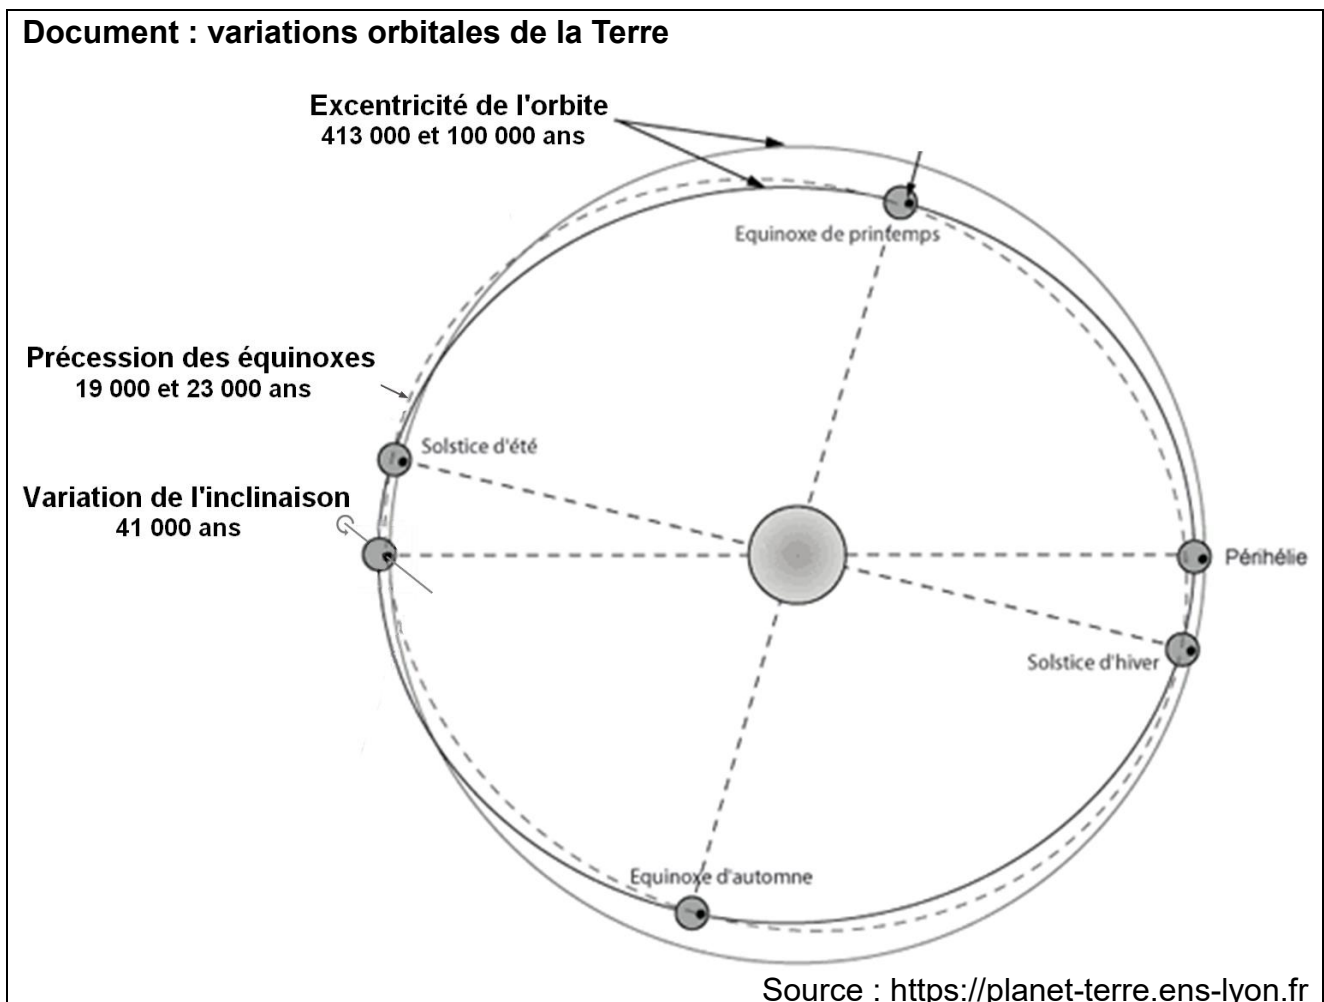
Document : variations orbitales de la Terre

Excentricité de l'orbite
413 000 et 100 000 ans

Equinoxe de printemps

Précession des équinoxes
19 000 et 23 000 ans

Solstice d'été

Variation de l'inclinaison
41 000 ans

Périhélie

Solstice d'hiver

Equinoxe d'automne

Source : https://planet-terre.ens-lyon.fr